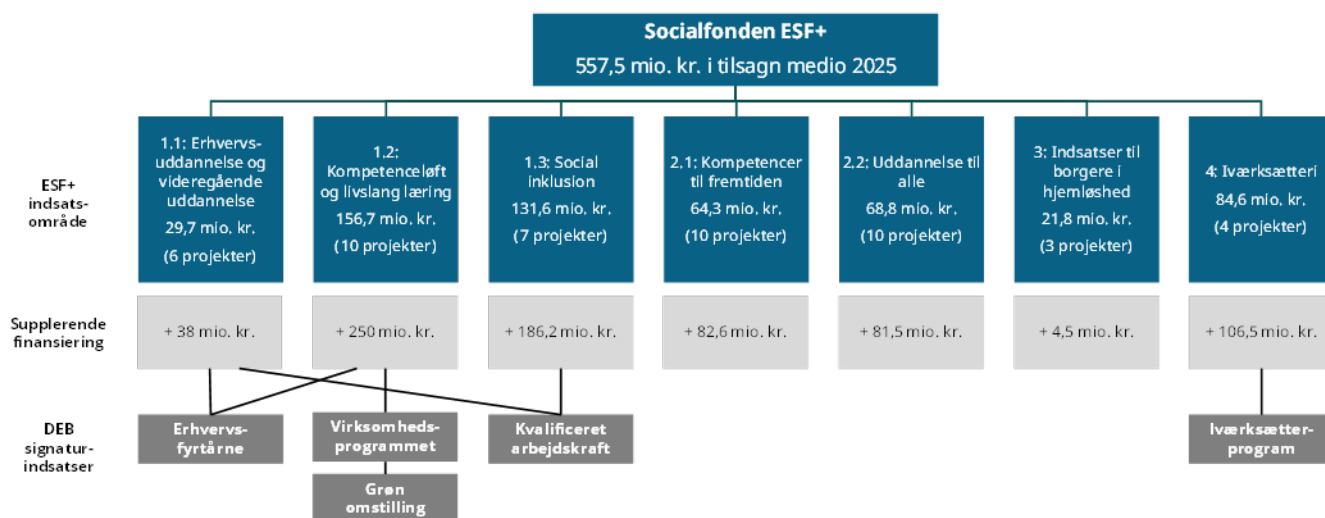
Socialfonden ESF+
557,5 mio. kr. i tilsagn medio 2025

ESF+ indsatsområde

1.1: Erhvervsuddannelse og videregående uddannelse
29,7 mio. kr.
(6 projekter)

1.2: Kompetenceløft og livslang læring
156,7 mio. kr.
(10 projekter)

1.3: Social inklusion
131,6 mio. kr.
(7 projekter)

2.1: Kompetencer til fremtiden
64,3 mio. kr.
(10 projekter)

2.2: Uddannelse til alle
68,8 mio. kr.
(10 projekter)

3: Indsatser til borgere i hjemløshed
21,8 mio. kr.
(3 projekter)

4: Iværksætteri
84,6 mio. kr.
(4 projekter)

Supplerende finansiering

+ 38 mio. kr.

+ 250 mio. kr.

+ 186,2 mio. kr.

+ 82,6 mio. kr.

+ 81,5 mio. kr.

+ 4,5 mio. kr.

+ 106,5 mio. kr.

DEB signaturindsatser

Erhvervsfyrtårne

Virksomhedsprogrammet

Kvalificeret arbejdskraft

Iværksætterprogram

Grøn omstilling